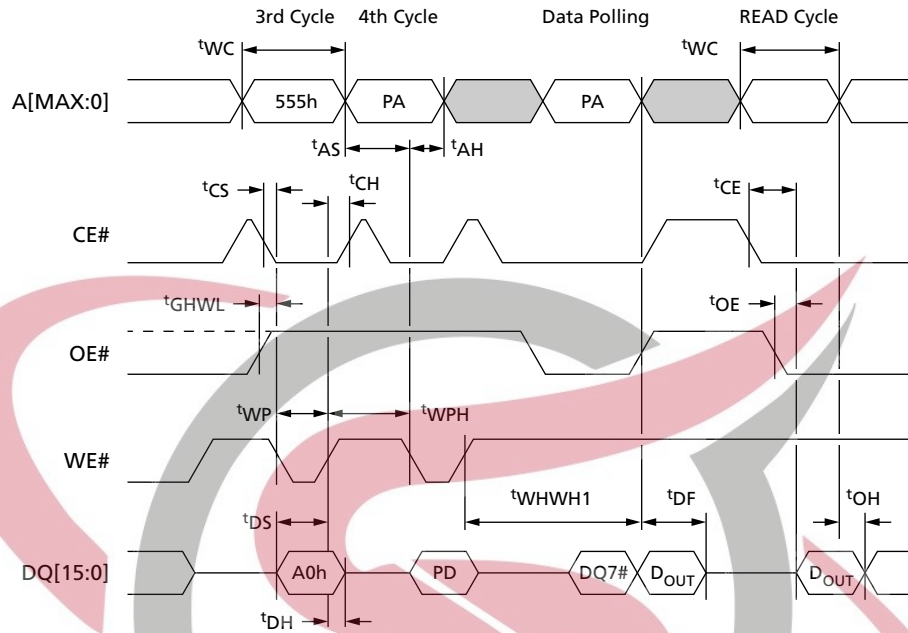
3rd Cycle 4th Cycle Data Polling READ Cycle

$^{t}$WC $^{t}$WC

A[MAX:0] 555h PA PA

$^{t}$AS $^{t}$AH

$^{t}$CS $^{t}$CH $^{t}$CE

CE#

$^{t}$GHWL $^{t}$OE

OE#

$^{t}$WP $^{t}$WPH

WE#

$^{t}$WHWH1 $^{t}$DF $^{t}$OH

$^{t}$DS

DQ[15:0] A0h PD DQ7# D$_{OUT}$ D$_{OUT}$

$^{t}$DH